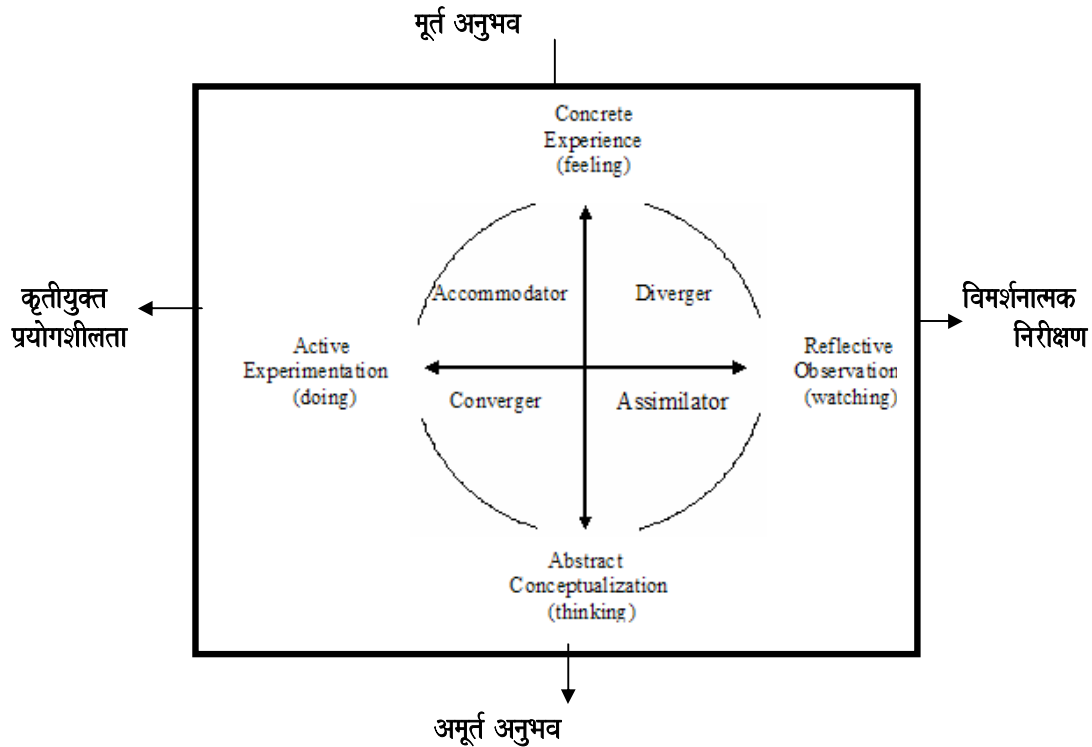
मूर्त अनुभव

Concrete Experience (feeling)

कृतीयुक्त प्रयोगशीलता

Accommodator

Diverger

विमर्शनात्मक निरीक्षण

Active Experimentation (doing)

Reflective Observation (watching)

Converger

Assimilator

Abstract Conceptualization (thinking)

अमूर्त अनुभव